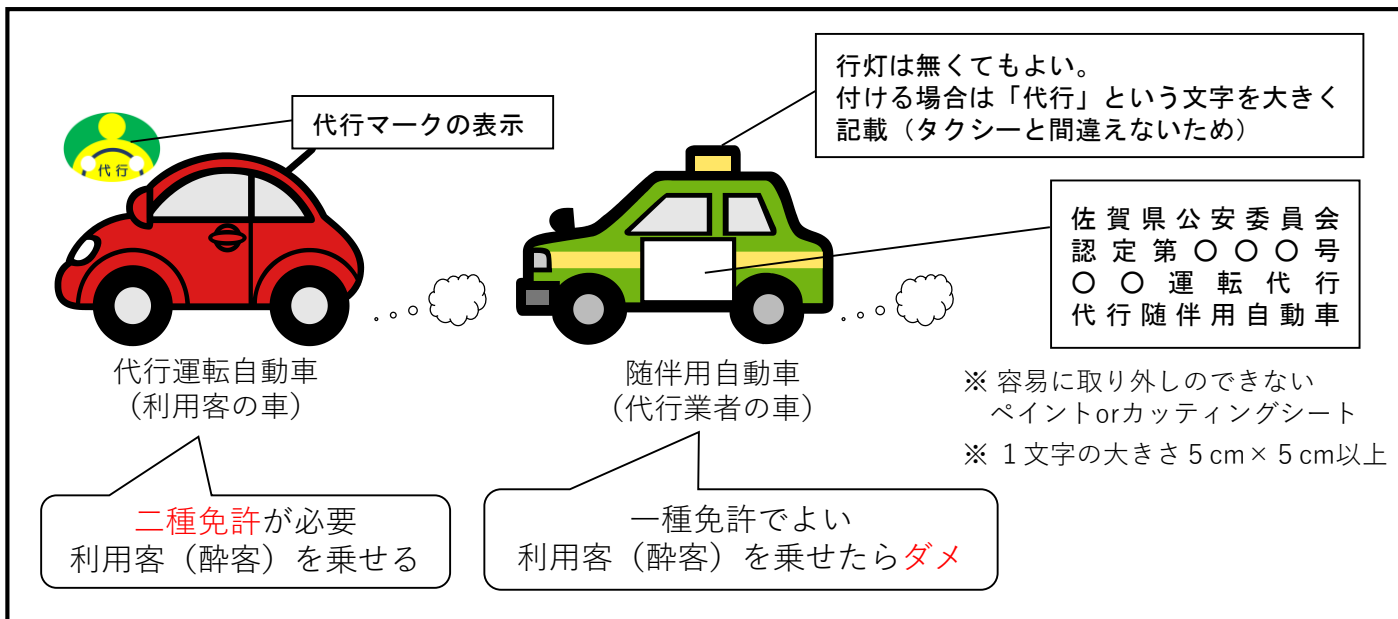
代行マークの表示

代行

行灯は無くてもよい。
付ける場合は「代行」という文字を大きく記載（タクシーと間違えないため）

佐賀県公安委員会
認定第〇〇〇号
〇〇運転代行
代行随伴用自動車

代行運転自動車
（利用客の車）

随伴用自動車
（代行業者の車）

※ 容易に取り外しのできない
ペイントorカッティングシート
※ 1文字の大きさ5cm×5cm以上

二種免許が必要
利用客（酔客）を乗せる

一種免許でよい
利用客（酔客）を乗せたらダメ